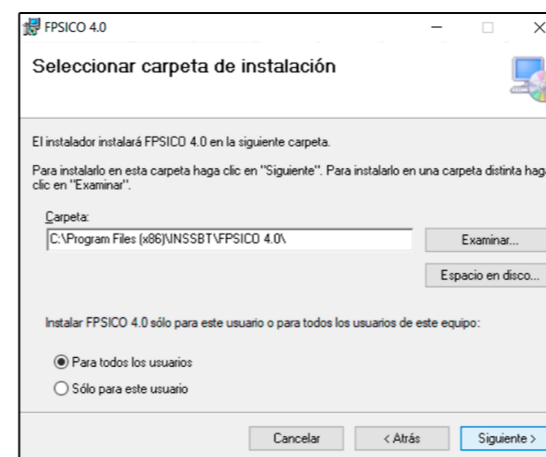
FPSICO 4.0

Seleccionar carpeta de instalación

El instalador instalará FPSICO 4.0 en la siguiente carpeta.

Para instalarlo en esta carpeta haga clic en "Siguiente". Para instalarlo en una carpeta distinta haga clic en "Examinar".

Carpeta:

C:\Program Files (x86)\INSSBT\FPSICO 4.0\

Examinar...

Espacio en disco...

Instalar FPSICO 4.0 sólo para este usuario o para todos los usuarios de este equipo:

Para todos los usuarios

Sólo para este usuario

Cancelar

< Atrás

Siguiente >